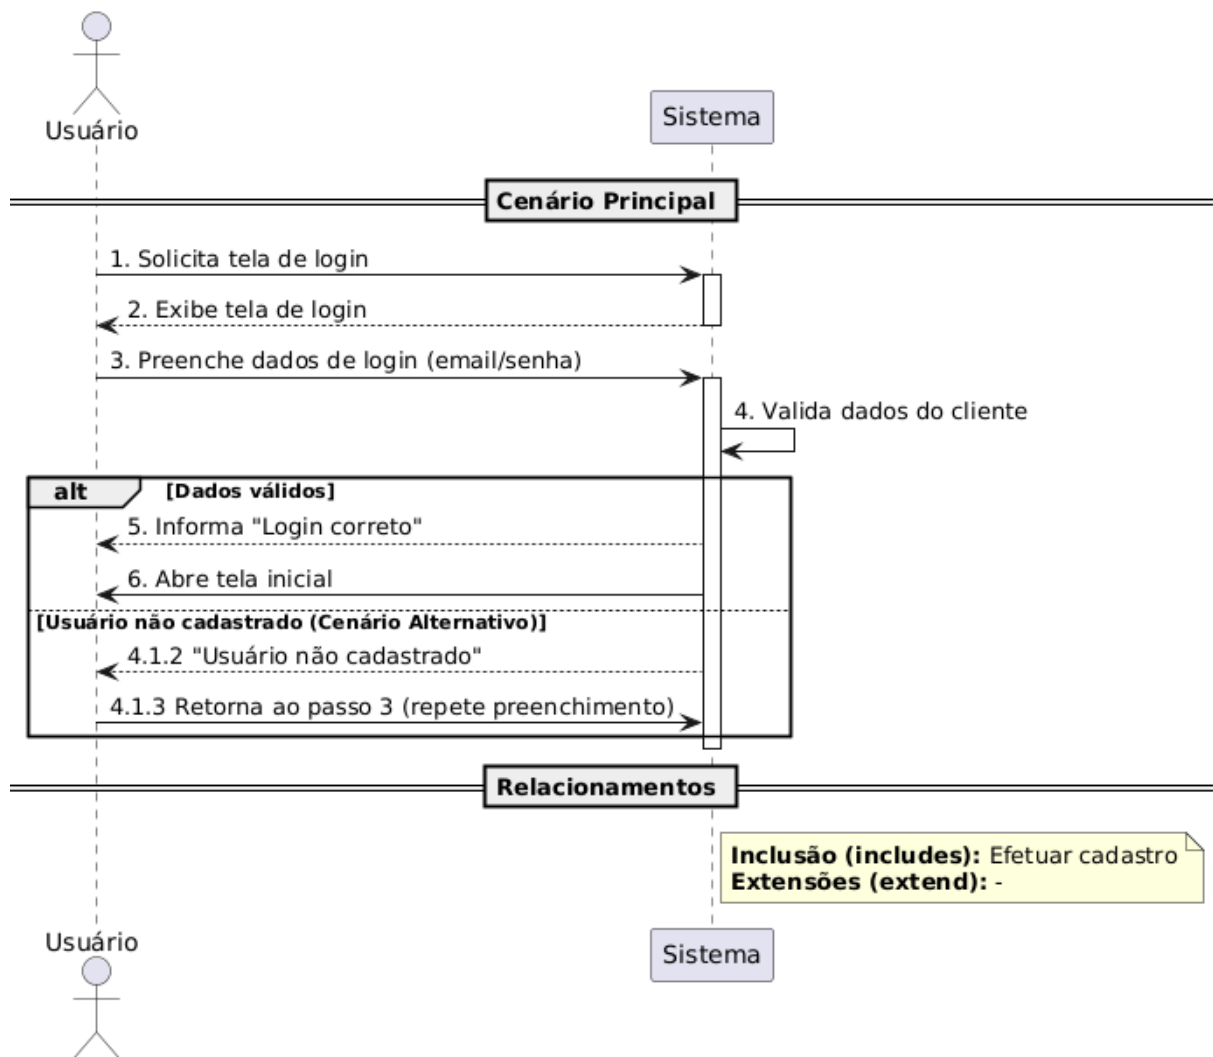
Usuário

Sistema

Cenário Principal

1. Solicita tela de login

2. Exibe tela de login

3. Preenche dados de login (email/senha)

4. Valida dados do cliente

alt [Dados válidos]

5. Informa "Login correto"

6. Abre tela inicial

[Usuário não cadastrado (Cenário Alternativo)]

4.1.2 "Usuário não cadastrado"

4.1.3 Retorna ao passo 3 (repete preenchimento)

Relacionamentos

**Inclusão (includes):** Efetuar cadastro
**Extensões (extend):** -

Usuário

Sistema